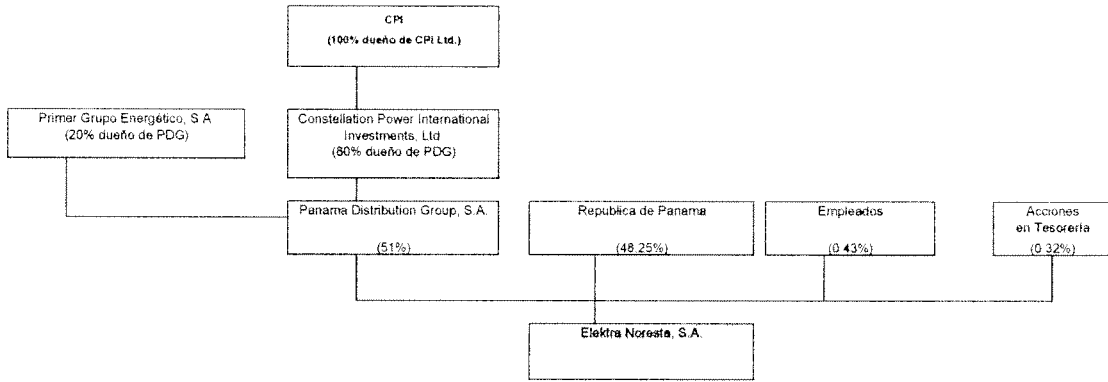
CPI
(100% dueño de CPI Ltd.)

Primer Grupo Energético, S.A
(20% dueño de PDG)

Constellation Power International Investments, Ltd
(80% dueño de PDG)

Panama Distribution Group, S.A.
(51%)

Republica de Panama
(48.25%)

Empleados
(0.43%)

Acciones en Tesoreria
(0.32%)

Elektra Noreste, S.A.